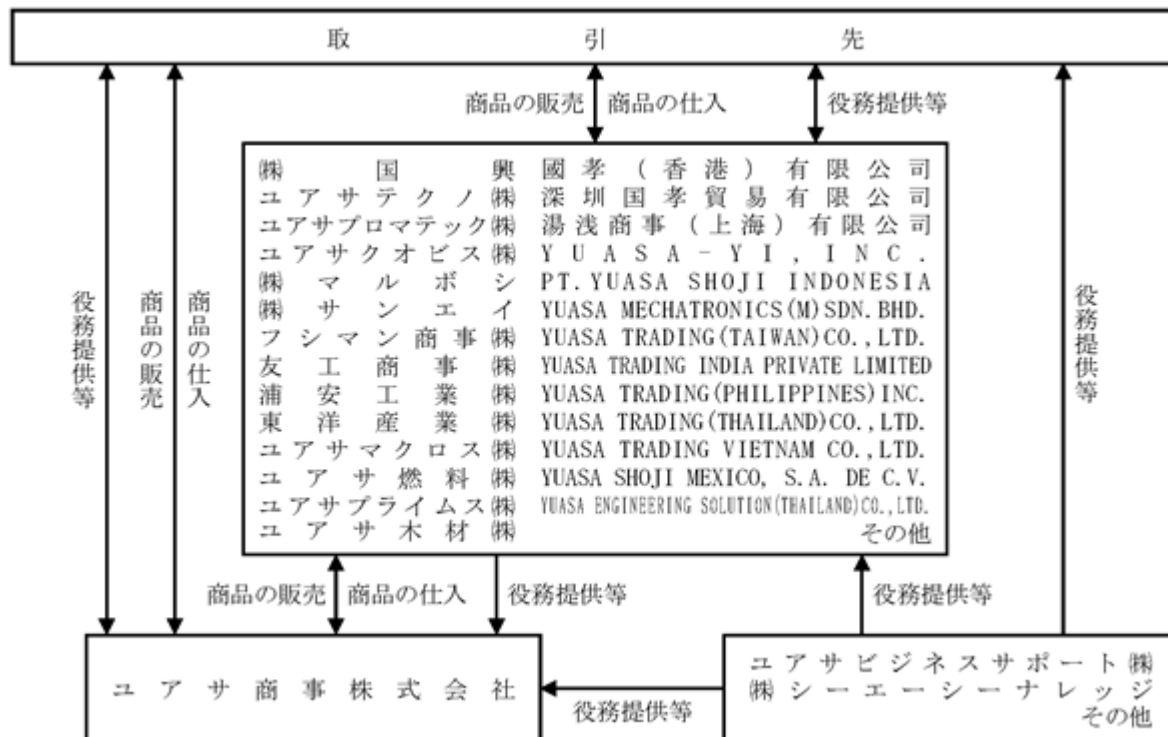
取引先

商品の販売 商品の仕入 役務提供等

役務提供等 商品の販売 商品の仕入

役務提供等

㈱国興
ユアサテクノ㈱
ユアサプロマテック㈱
ユアサクオビス㈱
㈱マルボシ
㈱サンエイ
フシマン商事㈱
友工商事㈱
浦安工業㈱
東洋産業㈱
ユアサマクロス㈱
ユアサ燃料㈱
ユアサプライムス㈱
ユアサ木材㈱

國孝（香港）有限公司
深圳国孝貿易有限公司
湯浅商事（上海）有限公司
YUASA－YI, INC.
PT. YUASA SHOJI INDONESIA
YUASA MECHATRONICS(M) SDN. BHD.
YUASA TRADING(TAIWAN)CO., LTD.
YUASA TRADING INDIA PRIVATE LIMITED
YUASA TRADING(PHILIPPINES) INC.
YUASA TRADING(THAILAND)CO., LTD.
YUASA TRADING VIETNAM CO., LTD.
YUASA SHOJI MEXICO, S.A. DE C.V.
YUASA ENGINEERING SOLUTION(THAILAND)CO., LTD.
その他

商品の販売 商品の仕入 役務提供等

役務提供等

ユアサ商事株式会社

役務提供等

ユアサビジネスサポート㈱
㈱シーエーシーナレッジ
その他